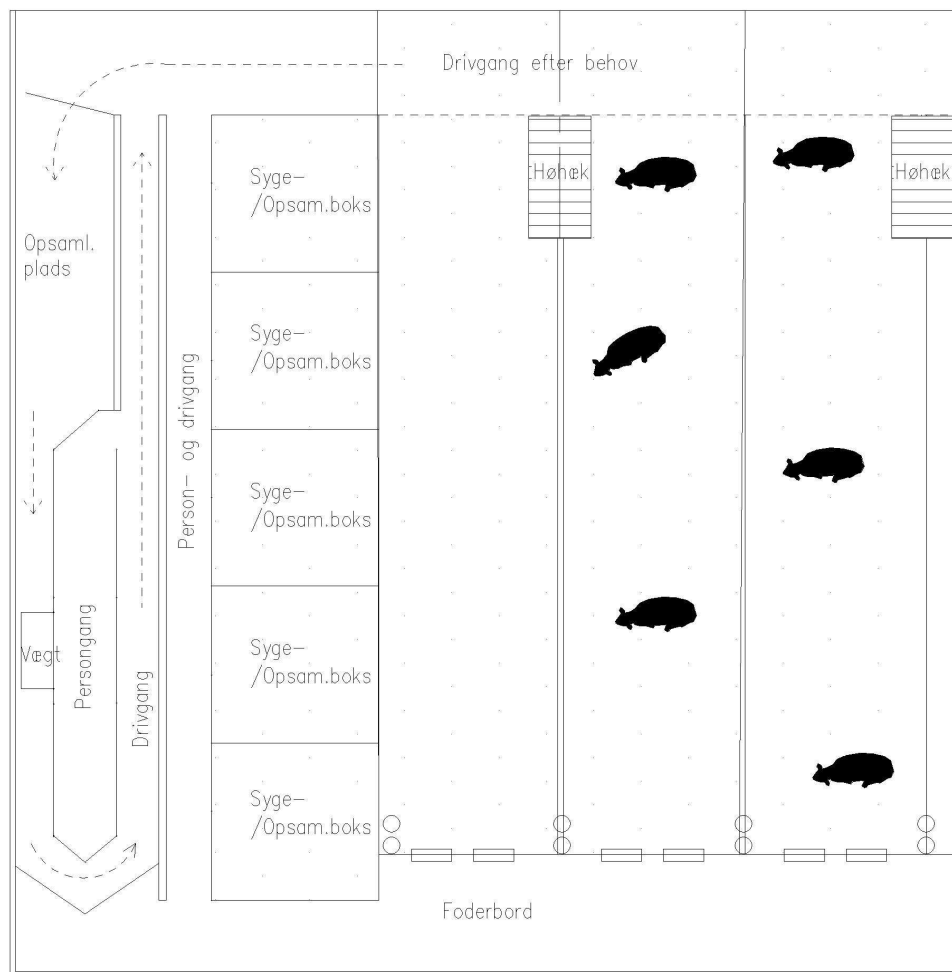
Drivgang efter behov

Opsaml.
plads

Syge-
/Opsam.boks

Syge-
/Opsam.boks

Syge-
/Opsam.boks

Syge-
/Opsam.boks

Syge-
/Opsam.boks

Person- og drivgang

Vægt

Persongang

Drivgang

Høhæk

Høhæk

Foderbord